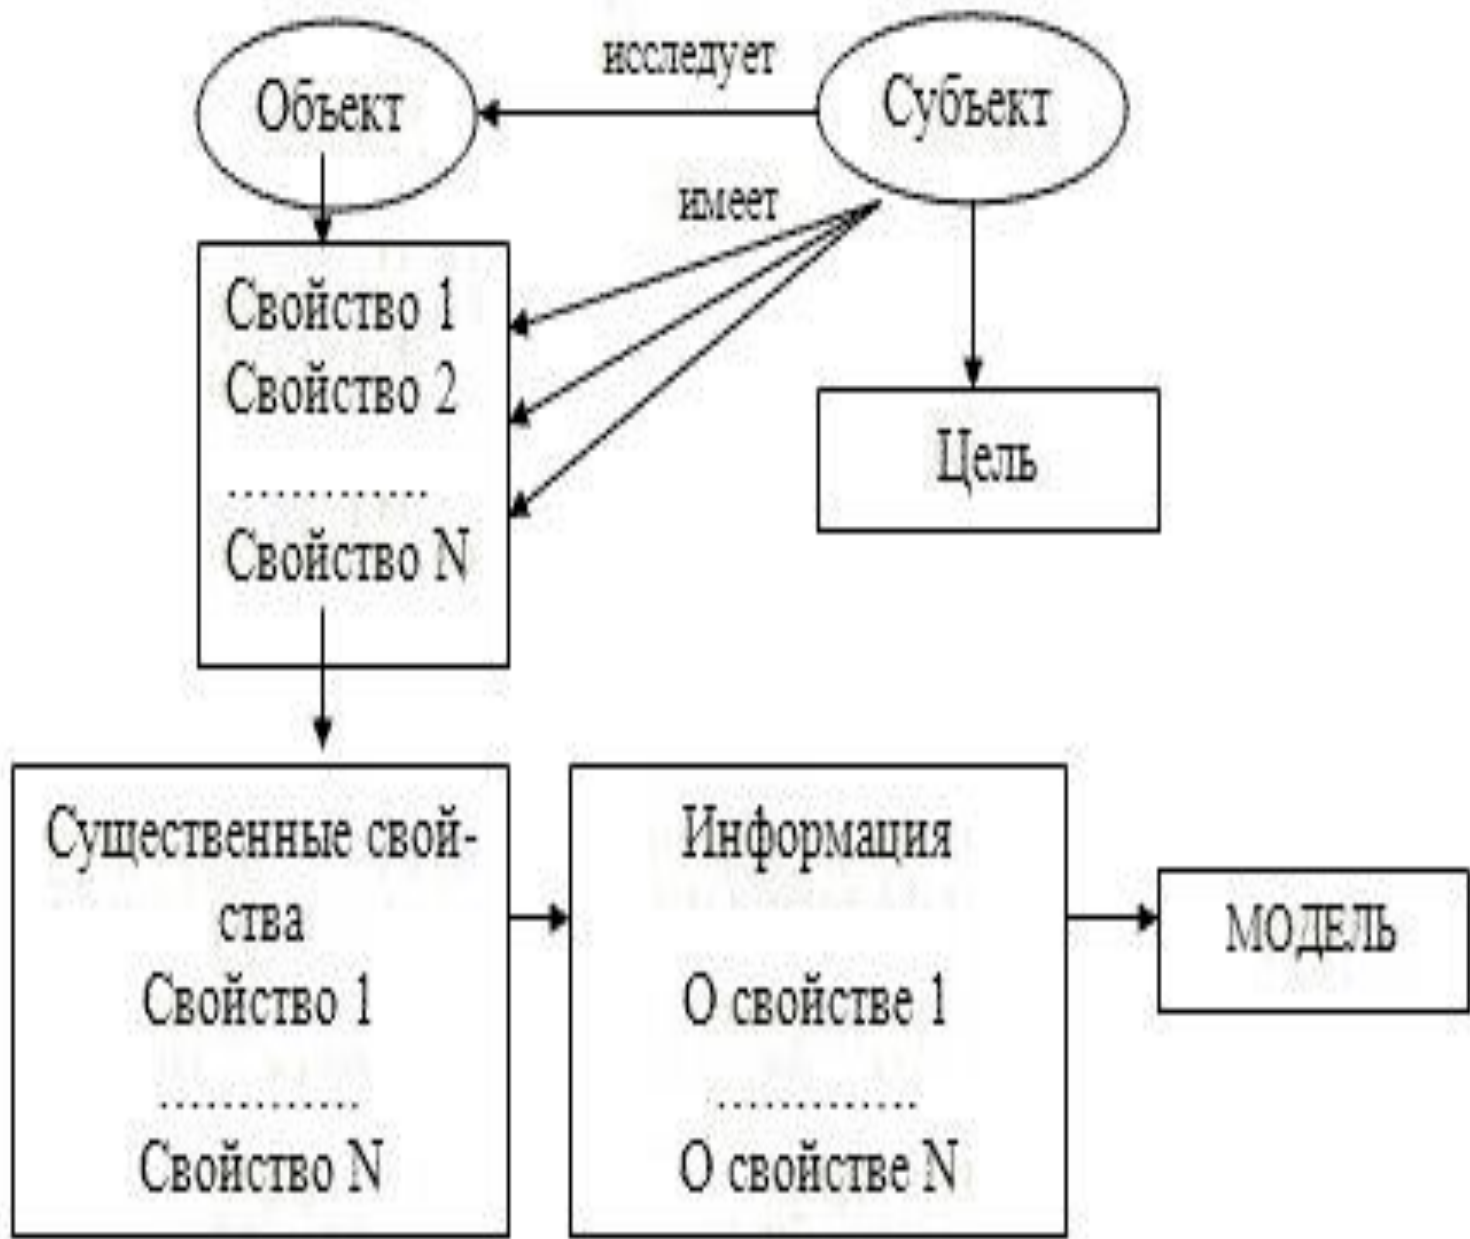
исследует

Объект

Субъект

имеет

Свойство 1
Свойство 2
..............
Свойство N

Цель

Существенные свойства
Свойство 1
..............
Свойство N

Информация
О свойстве 1
..............
О свойстве N

МОДЕЛЬ